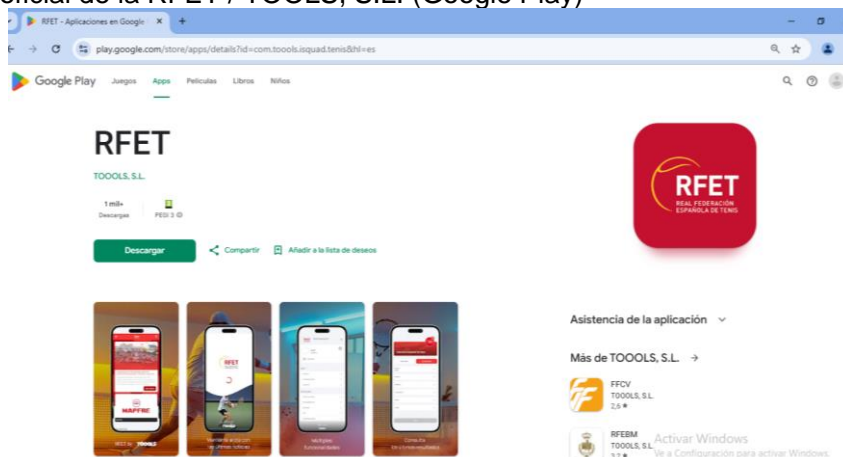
oficial de la RFET / TOOOLS, S.L. (Google Play)

RFET - Aplicaciones en Google ×

play.google.com/store/apps/details?id=com.toools.isquad.tenis&hl=es

Google Play Juegos Apps Películas Libros Niños

RFET

TOOOLS, S.L.

1 mill.+
Descargas

PEGI 3

Descargar

Compartir

Añadir a la lista de deseos

RFET
REAL FEDERACIÓN ESPAÑOLA DE TENIS

MAPFRE

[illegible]

Mantente al día con las últimas noticias

Múltiples funcionalidades

Consulta los últimos resultados

Asistencia de la aplicación

Más de TOOOLS, S.L. →

FFCV
TOOOLS, S.L.
2,6 ★

RFEBM
TOOOLS, S.L.
3,2 ★

Activar Windows
Ve a Configuración para activar Windows.